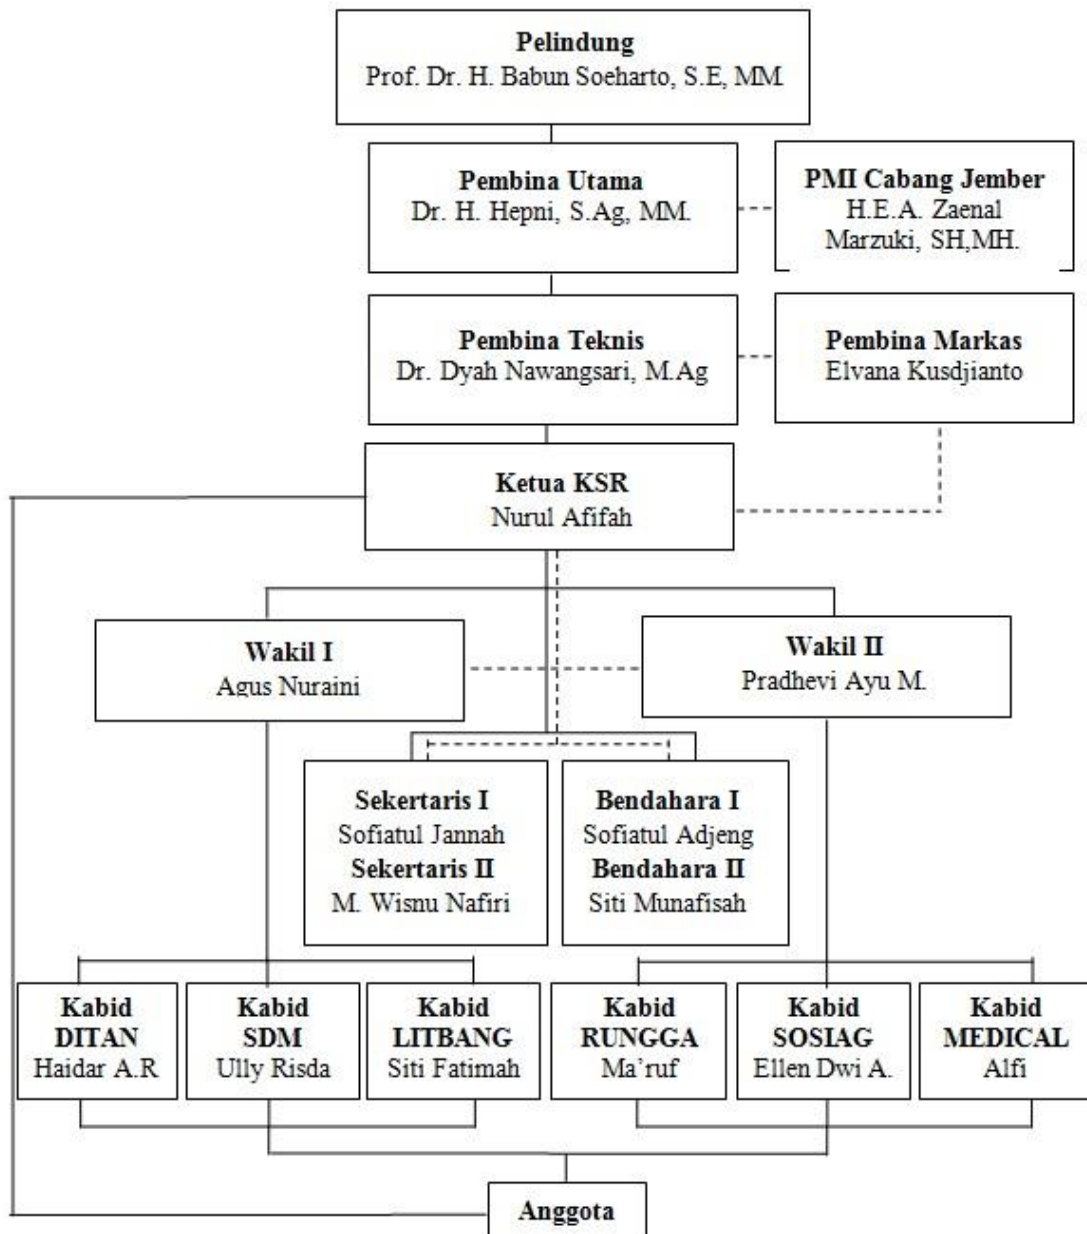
Pelindung
Prof. Dr. H. Babun Soeharto, S.E, MM.

Pembina Utama
Dr. H. Hepni, S.Ag, MM.

PMI Cabang Jember
H.E.A. Zaenal Marzuki, SH,MH.

Pembina Teknis
Dr. Dyah Nawangsari, M.Ag

Pembina Markas
Elvana Kusdjianto

Ketua KSR
Nurul Afifah

Wakil I
Agus Nuraini

Wakil II
Pradhevi Ayu M.

Sekertaris I
Sofiatul Jannah
Sekertaris II
M. Wisnu Nafiri

Bendahara I
Sofiatul Adjeng
Bendahara II
Siti Munafisah

Kabid DITAN
Haidar A.R

Kabid SDM
Ully Risda

Kabid LITBANG
Siti Fatimah

Kabid RUNGGA
Ma'ruf

Kabid SOSIAG
Ellen Dwi A.

Kabid MEDICAL
Alfi

Anggota